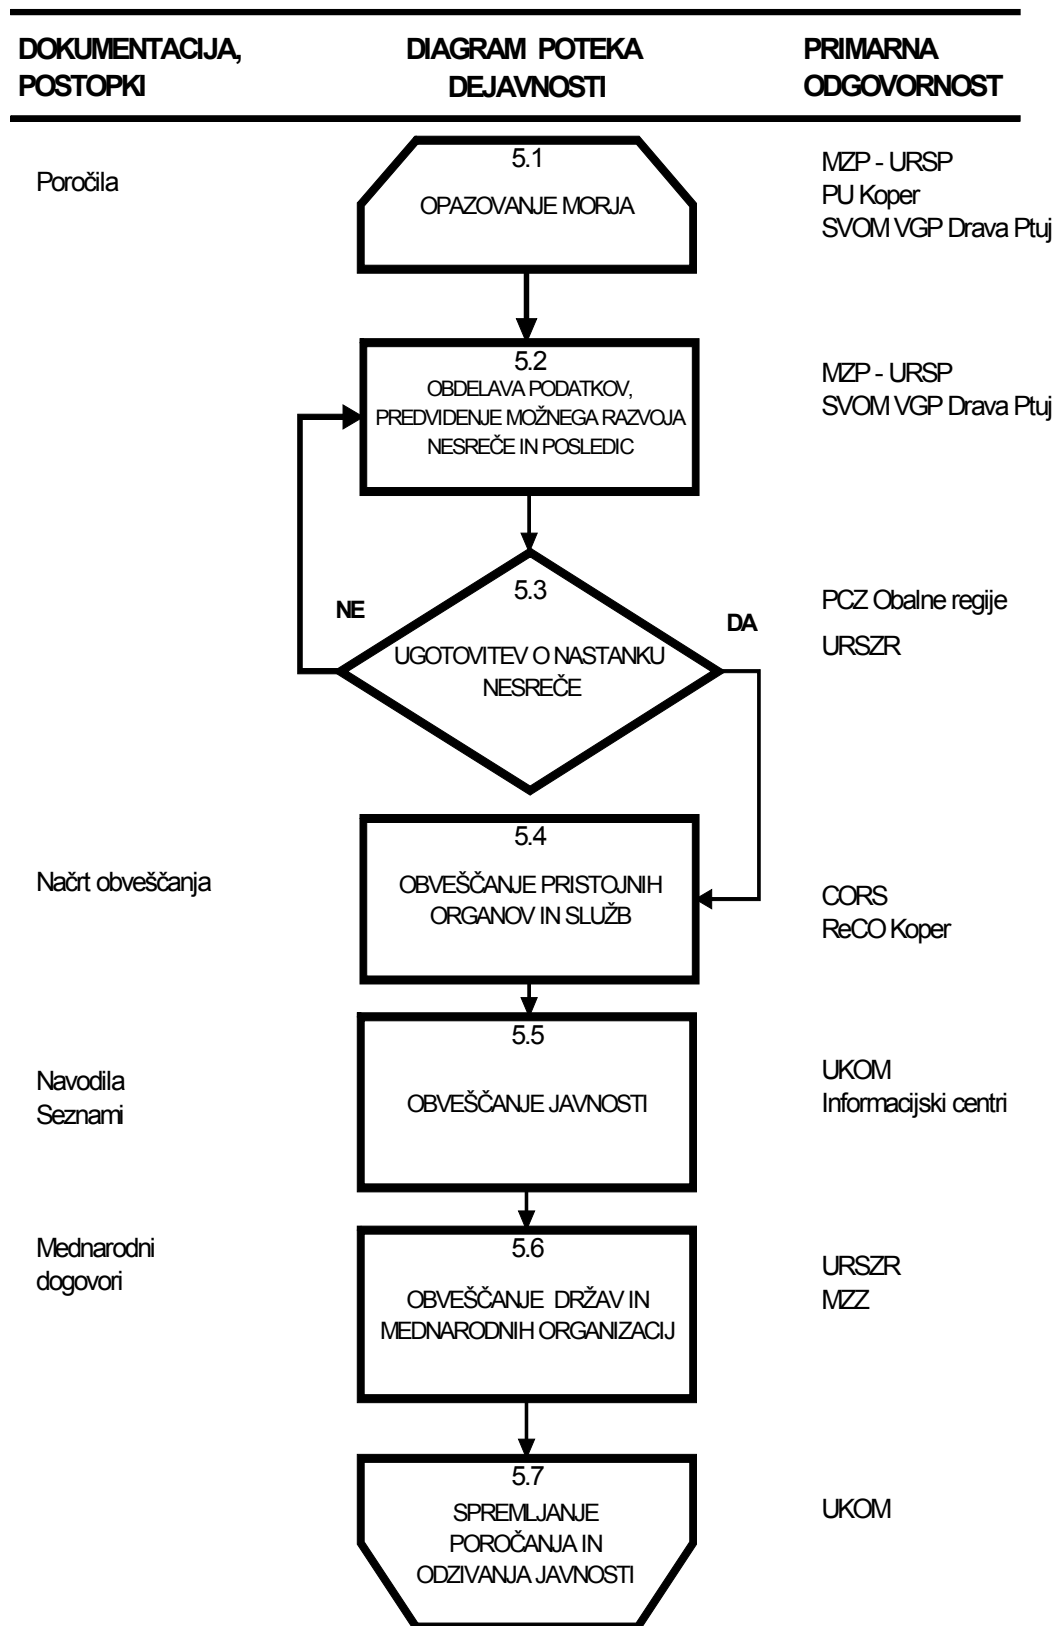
DOKUMENTACIJA, POSTOPKI

DIAGRAM POTEKA DEJAVNOSTI

PRIMARNA ODGOVORNOST

Poročila

5.1
OPAZOVANJE MORJA

MZP - URSP
PU Koper
SVOM VGP Drava Ptuj

5.2
OBDELAVA PODATKOV, PREDVIDENJE MOŽNEGA RAZVOJA NESREČE IN POSLEDIC

MZP - URSP
SVOM VGP Drava Ptuj

NE

5.3
UGOTOVITEV O NASTANKU NESREČE

DA

PCZ Obalne regije
URSZR

Načrt obveščanja

5.4
OBVEŠČANJE PRISTOJNIH ORGANOV IN SLUŽB

CORS
ReCO Koper

Navodila
Seznami

5.5
OBVEŠČANJE JAVNOSTI

UKOM
Informacijski centri

Mednarodni dogovori

5.6
OBVEŠČANJE DRŽAV IN MEDNARODNIH ORGANIZACIJ

URSZR
MZZ

5.7
SPREMLJANJE POROČANJA IN ODZIVANJA JAVNOSTI

UKOM